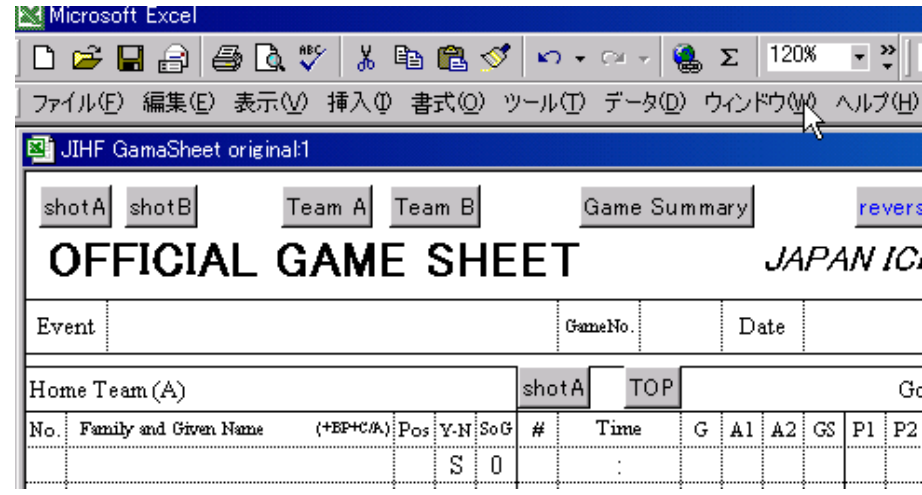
Microsoft Excel

120%

ファイル(F) 編集(E) 表示(V) 挿入(I) 書式(O) ツール(T) データ(D) ウィンドウ(W) ヘルプ(H)

JIHF GamaSheet original:1

shotA shotB Team A Team B Game Summary revers

OFFICIAL GAME SHEET JAPAN IC

| Event | | GameNo. | | Date | |
|---|---|---|---|---|---|

| Home Team (A) | | shotA | TOP | | Go |
|---|---|---|---|---|---|

| No. | Family and Given Name | (+BP+C/A) | Pos | Y-N | SoG | # | Time | G | A1 | A2 | GS | P1 | P2 |
|---|---|---|---|---|---|---|---|---|---|---|---|---|---|
| | | | | S | 0 | | : | | | | | | |